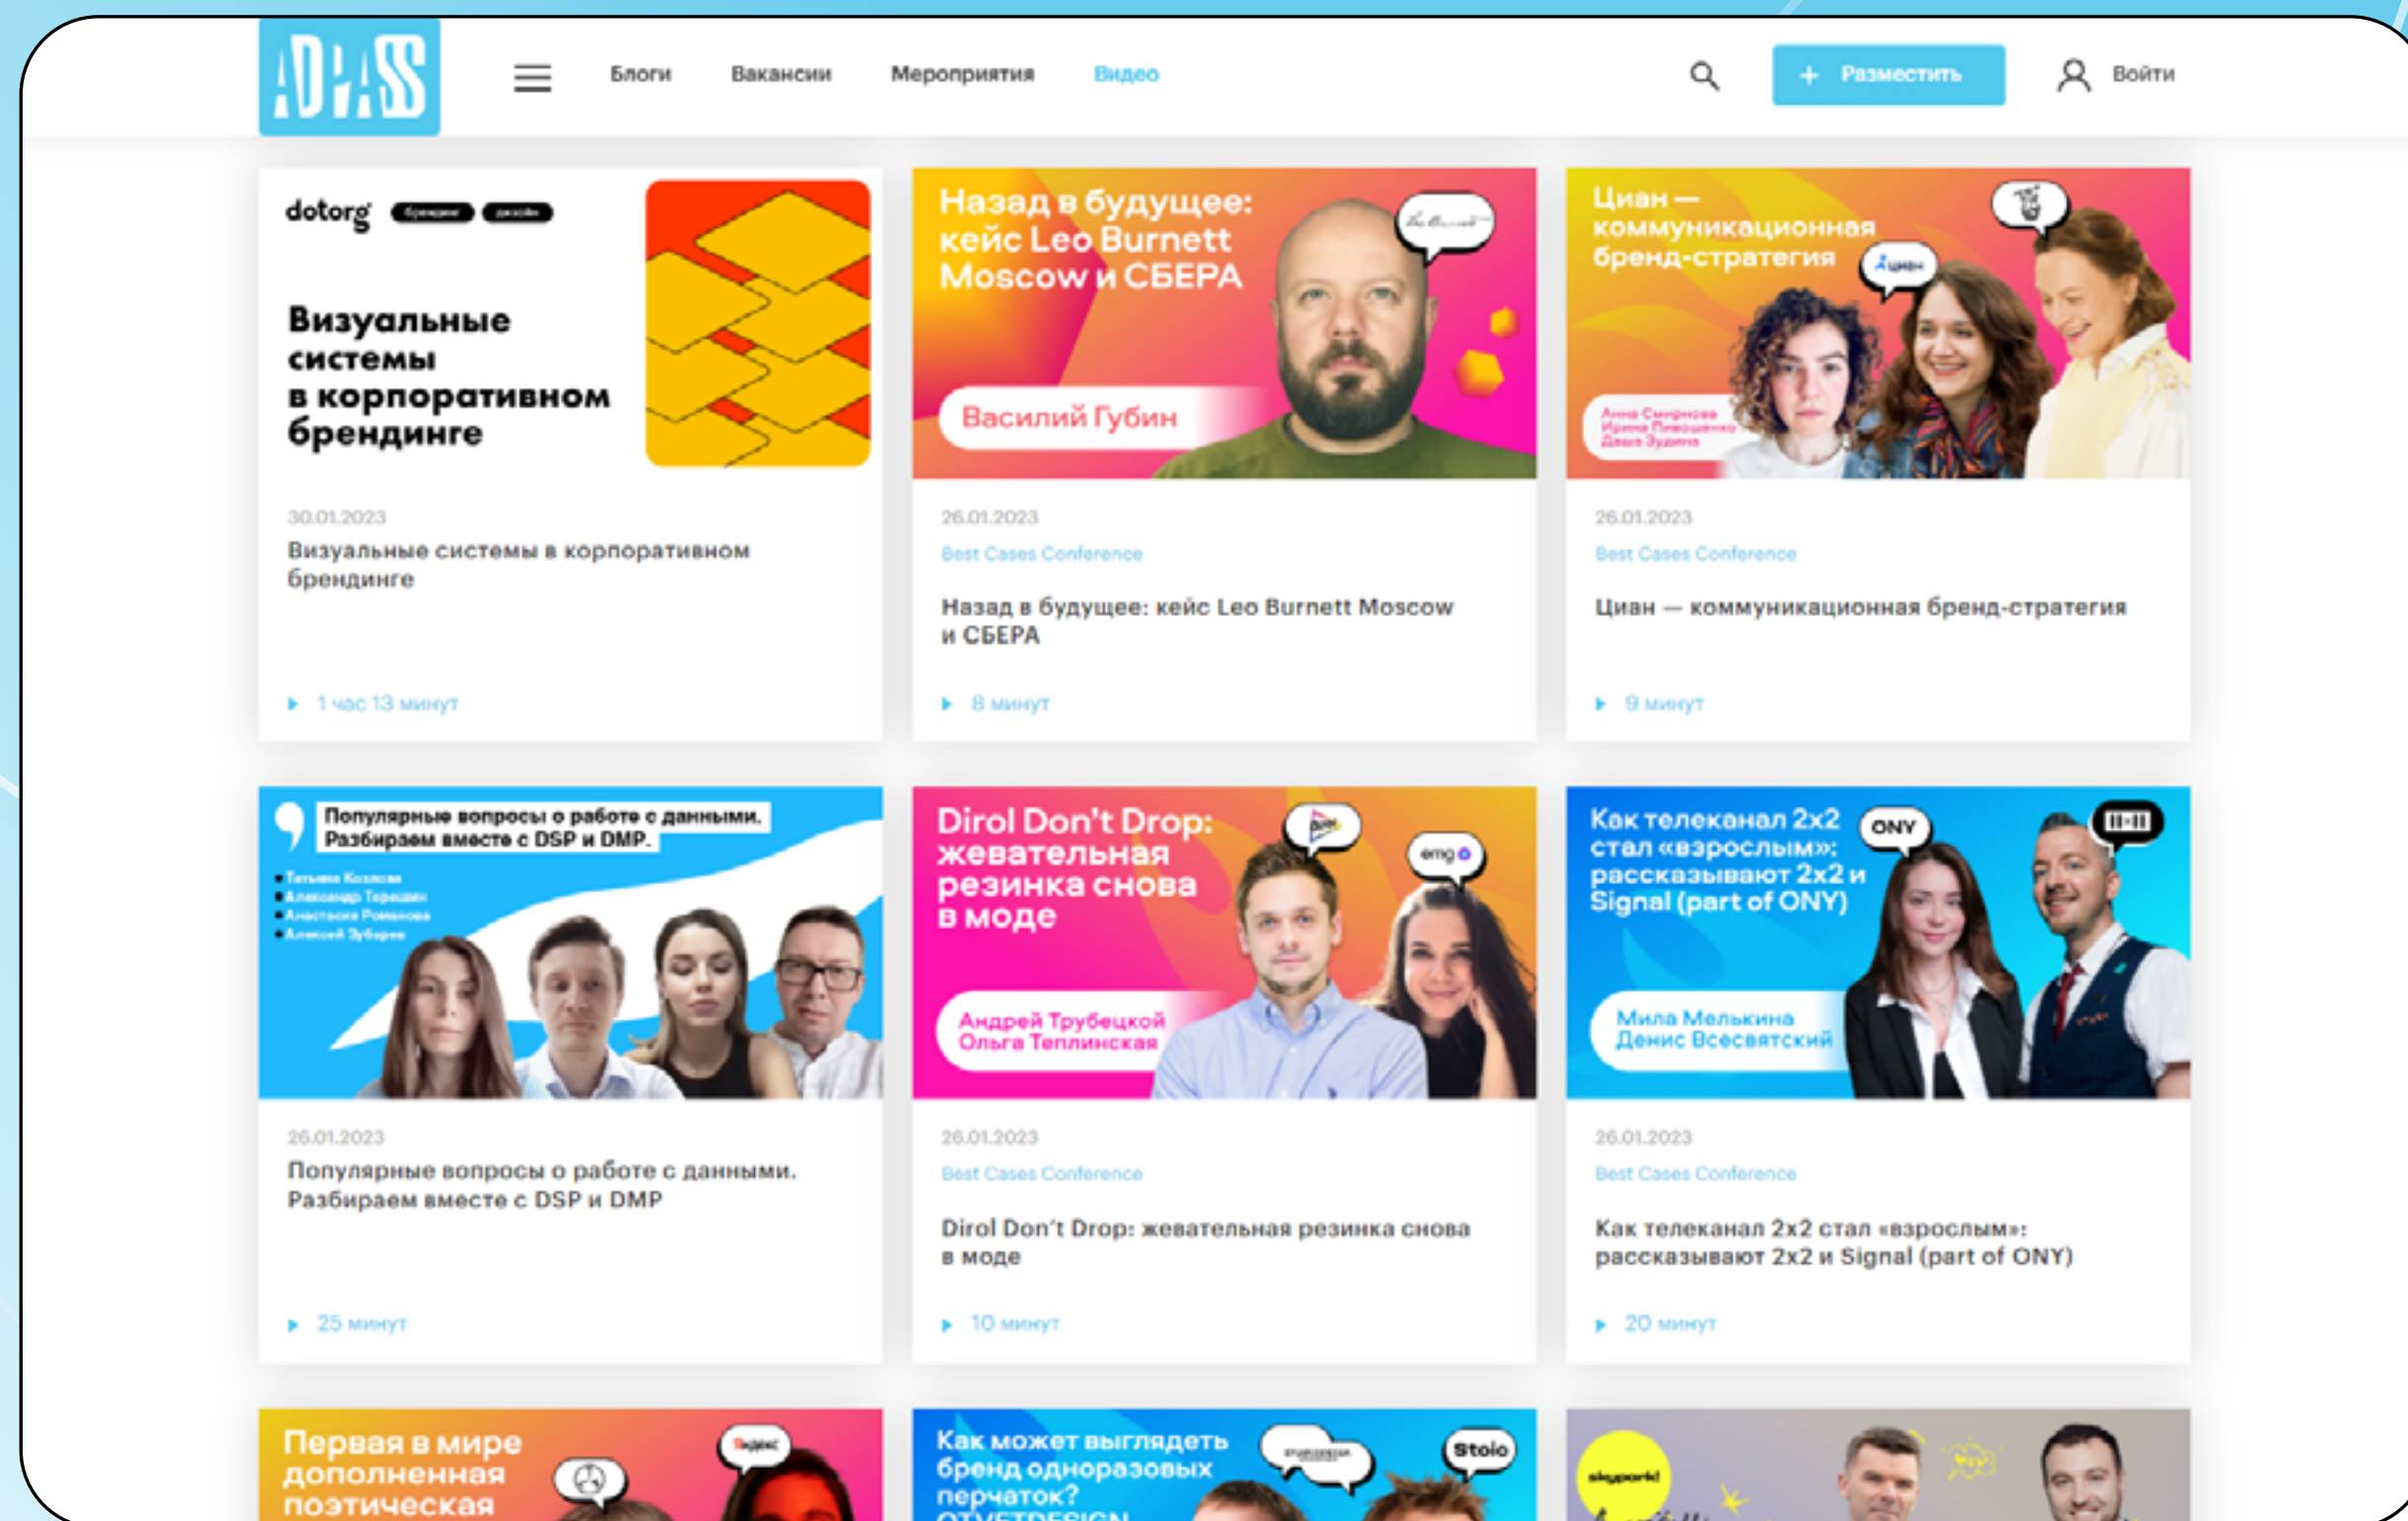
ADPASS

Блоги Вакансии Мероприятия Видео

+ Разместить

Войти

dotorg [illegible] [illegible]

Визуальные системы в корпоративном брендинге

30.01.2023

Визуальные системы в корпоративном брендинге

1 час 13 минут

Назад в будущее: кейс Leo Burnett Moscow и СБЕРА

Василий Губин

26.01.2023

Best Cases Conference

Назад в будущее: кейс Leo Burnett Moscow и СБЕРА

8 минут

Циан — коммуникационная бренд-стратегия

Циан

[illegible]

26.01.2023

Best Cases Conference

Циан — коммуникационная бренд-стратегия

9 минут

Популярные вопросы о работе с данными. Разбираем вместе с DSP и DMP.

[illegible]

26.01.2023

Популярные вопросы о работе с данными. Разбираем вместе с DSP и DMP

25 минут

Dirol Don't Drop: жевательная резинка снова в моде

emg

Андрей Трубецкой
Ольга Теплинская

26.01.2023

Best Cases Conference

Dirol Don't Drop: жевательная резинка снова в моде

10 минут

Как телеканал 2x2 стал «взрослым»: рассказывают 2x2 и Signal (part of ONY)

ONY

Мила Мелькина
Денис Всесвятский

26.01.2023

Best Cases Conference

Как телеканал 2x2 стал «взрослым»: рассказывают 2x2 и Signal (part of ONY)

20 минут

Первая в мире дополненная поэтическая

Яндекс

Как может выглядеть бренд одноразовых перчаток? OTVETDESIGN

Stolo

skypro